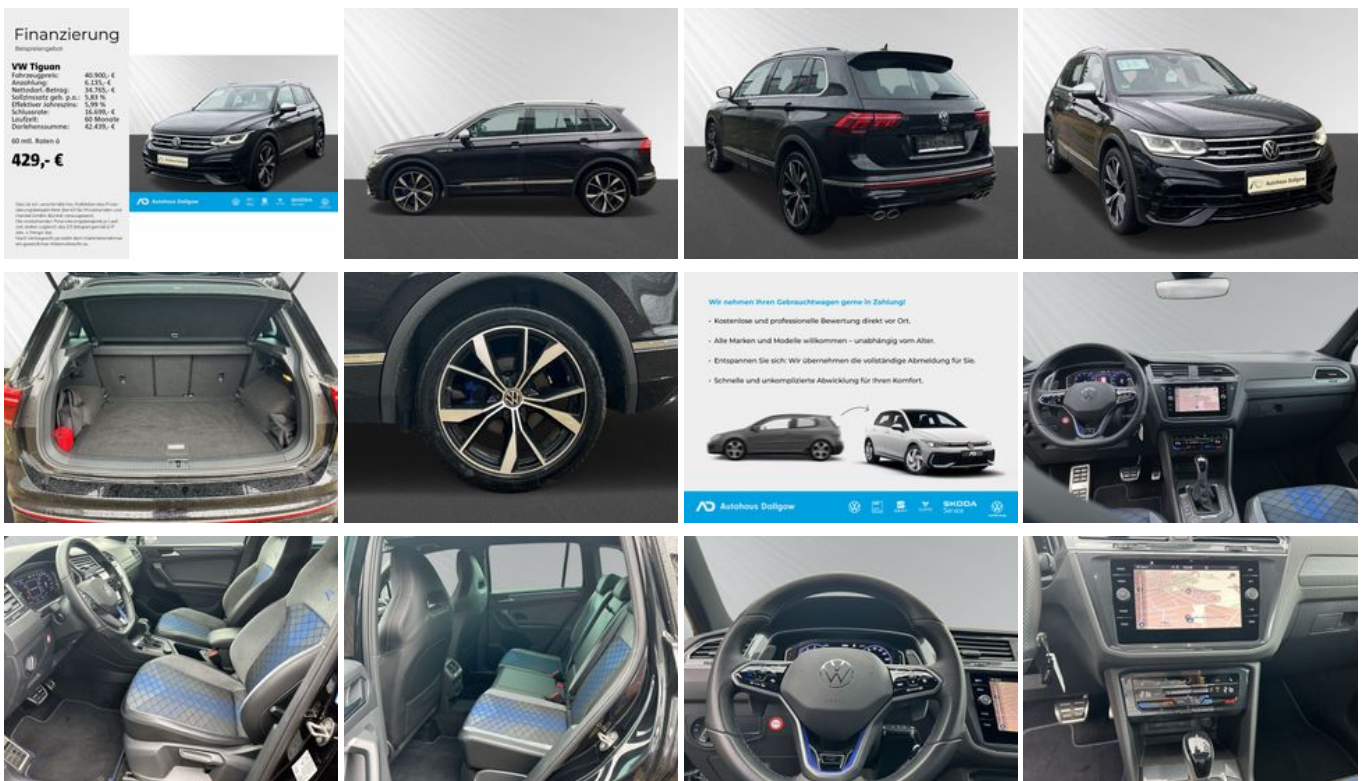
Finanzierung
Beispielangebot

VW Tiguan
Fahrzeugpreis: 40.900,- €
Anzahlung: 6.135,- €
Nettodarl.-Betrag: 34.765,- €
Sollzinssatz geb. p.a.: 5,83 %
Effektiver Jahreszins: 5,99 %
Schlussrate: 16.699,- €
Laufzeit: 60 Monate
Darlehenssumme: 42.439,- €

60 mtl. Raten à
429,- €

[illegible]

Autohaus Dallgow

Wir nehmen Ihren Gebrauchtwagen gerne in Zahlung!
• Kostenlose und professionelle Bewertung direkt vor Ort.
• Alle Marken und Modelle willkommen – unabhängig vom Alter.
• Entspannen Sie sich: Wir übernehmen die vollständige Abmeldung für Sie.
• Schnelle und unkomplizierte Abwicklung für Ihren Komfort.

Autohaus Dallgow
ŠKODA Service